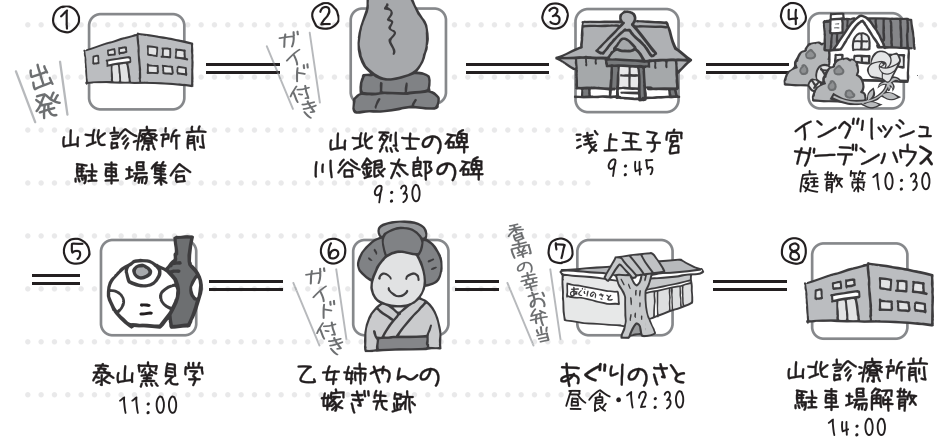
①
出発
山北診療所前
駐車場集合

②
ガイド付き
山北烈士の碑
川谷銀太郎の碑
9:30

③
浅上王子宮
9:45

④
イングリッシュ
ガーデンハウス
庭散策10:30

⑤
泰山窯見学
11:00

⑥
ガイド付き
乙女姉やんの
嫁ぎ先跡

⑦
香南の幸お弁当
あぐりのさと
あぐりのさと
昼食・12:30

⑧
山北診療所前
駐車場解散
14:00